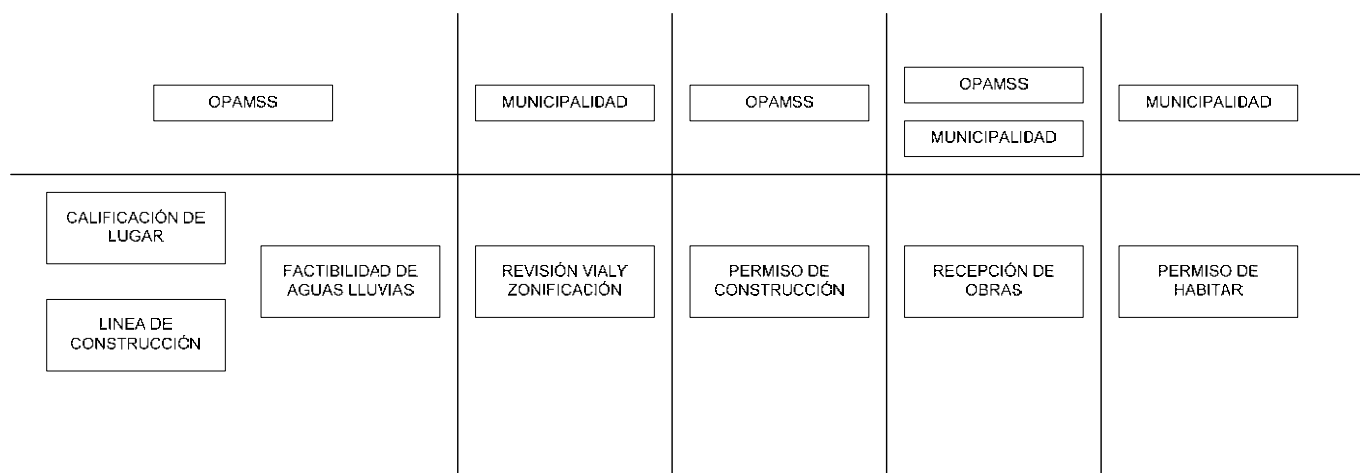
OPAMSS

CALIFICACIÓN DE LUGAR

LINEA DE CONSTRUCCIÓN

FACTIBILIDAD DE AGUAS LLUVIAS

MUNICIPALIDAD

REVISIÓN VIALY ZONIFICACIÓN

OPAMSS

PERMISO DE CONSTRUCCIÓN

OPAMSS

MUNICIPALIDAD

RECEPCIÓN DE OBRAS

MUNICIPALIDAD

PERMISO DE HABITAR